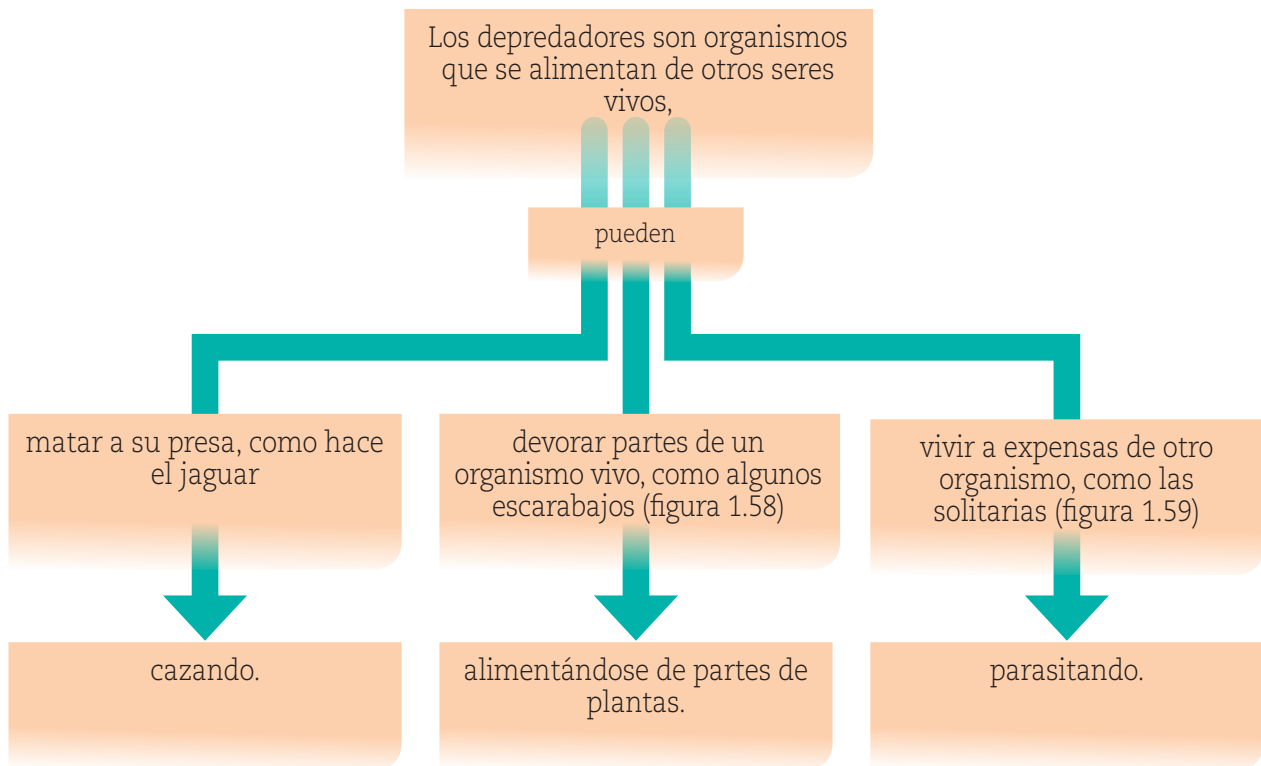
Los depredadores son organismos que se alimentan de otros seres vivos,

pueden

matar a su presa, como hace el jaguar

devorar partes de un organismo vivo, como algunos escarabajos (figura 1.58)

vivir a expensas de otro organismo, como las solitarias (figura 1.59)

cazando.

alimentándose de partes de plantas.

parasitando.